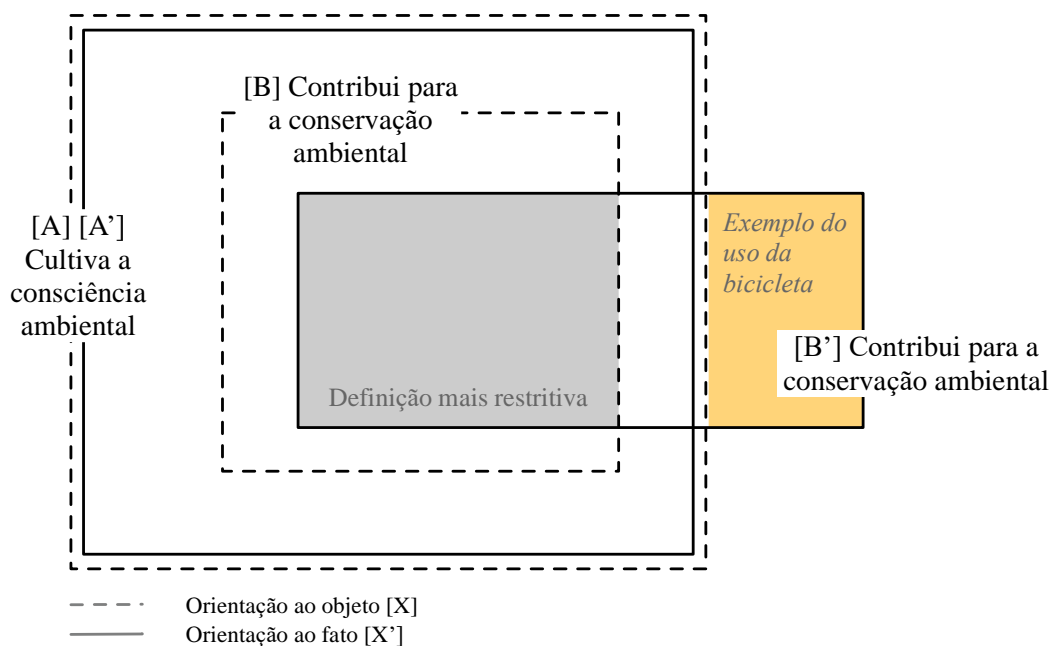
[B] Contribui para a conservação ambiental

[A] [A']
Cultiva a consciência ambiental

Exemplo do uso da bicicleta

[B'] Contribui para a conservação ambiental

Definição mais restritiva

Orientação ao objeto [X]
Orientação ao fato [X']